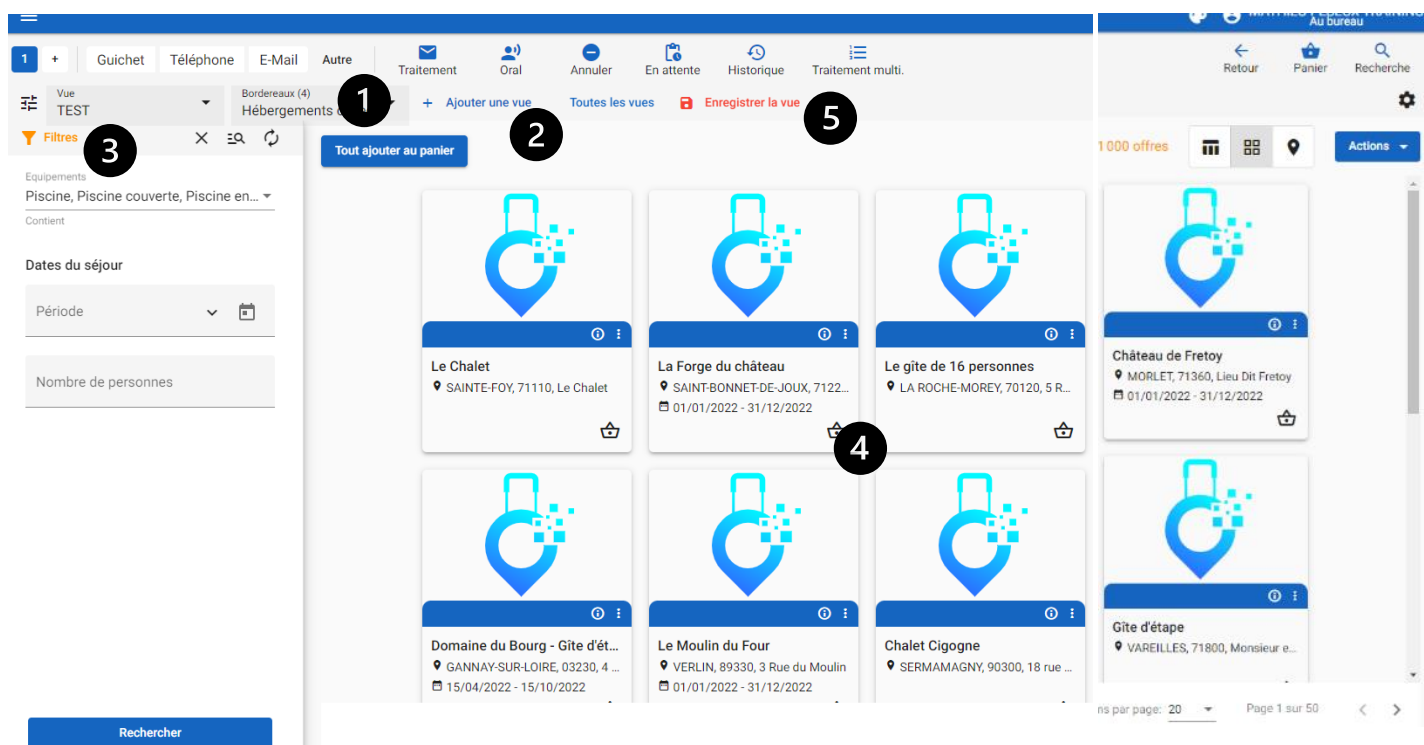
MATHIEU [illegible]
Au bureau

1 + Guichet Téléphone E-Mail Autre

Traitement Oral Annuler En attente Historique Traitement multi.

Retour Panier Recherche

Vue
TEST

Bordereaux (4)
Hébergements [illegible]

1

+ Ajouter une vue Toutes les vues Enregistrer la vue

2

5

Filtres

3

Tout ajouter au panier

1 000 offres

Actions

Equipements
Piscine, Piscine couverte, Piscine en...
Contient

Dates du séjour

Période

Nombre de personnes

Le Chalet
SAINTE-FOY, 71110, Le Chalet

La Forge du château
SAINT-BONNET-DE-JOUX, 7122...
01/01/2022 - 31/12/2022

Le gîte de 16 personnes
LA ROCHE-MOREY, 70120, 5 R...

Château de Fretoy
MORLET, 71360, Lieu Dit Fretoy
01/01/2022 - 31/12/2022

4

Domaine du Bourg - Gîte d'ét...
GANNAY-SUR-LOIRE, 03230, 4 ...
15/04/2022 - 15/10/2022

Le Moulin du Four
VERLIN, 89330, 3 Rue du Moulin
01/01/2022 - 31/12/2022

Chalet Cigogne
SERMAMAGNY, 90300, 18 rue ...

Gîte d'étape
VAREILLES, 71800, Monsieur e...

Rechercher

ns par page: 20

Page 1 sur 50